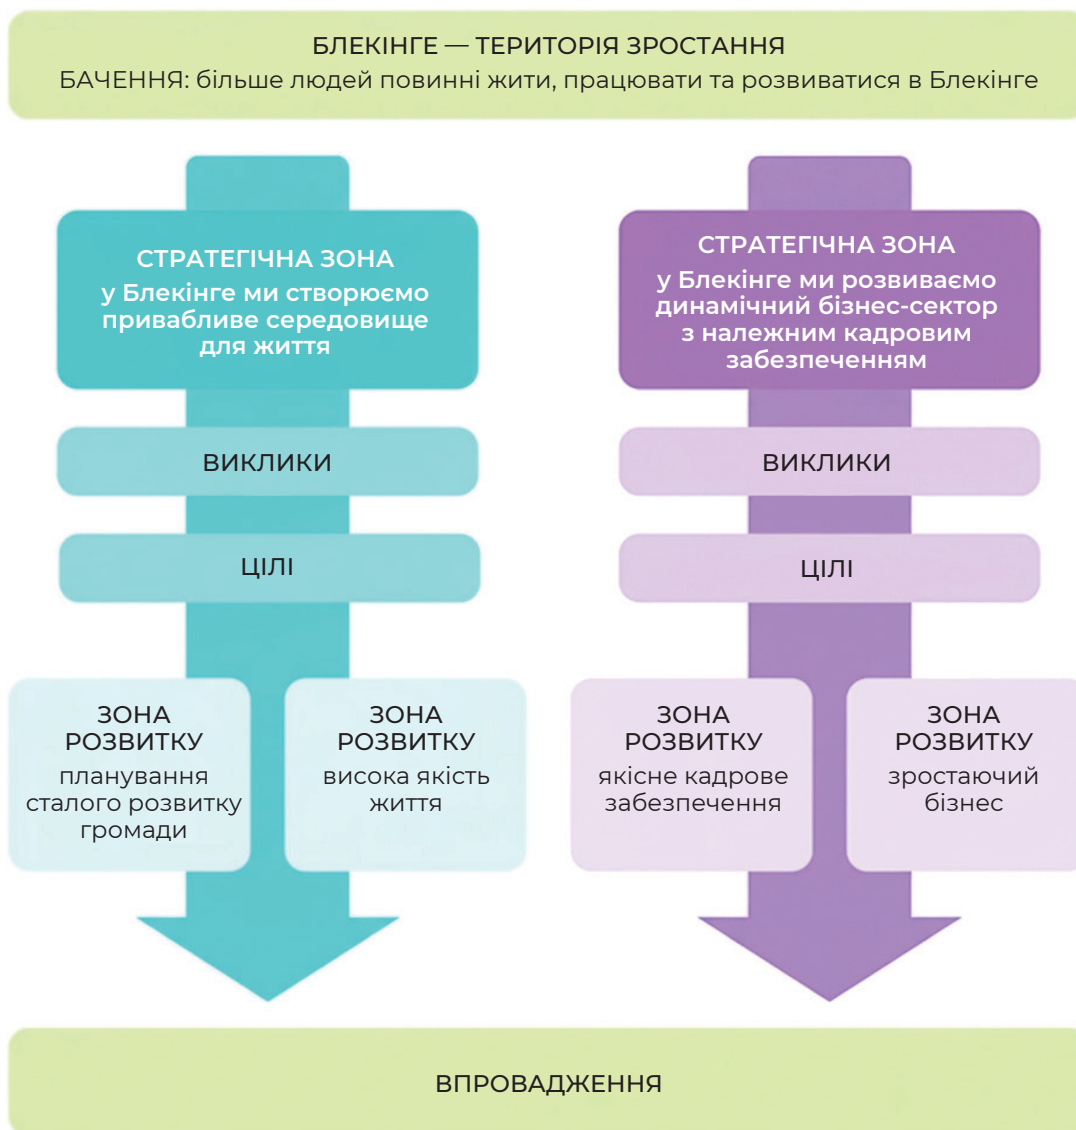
БЛЕКІНГЕ — ТЕРИТОРІЯ ЗРОСТАННЯ
БАЧЕННЯ: більше людей повинні жити, працювати та розвиватися в Блекінге

СТРАТЕГІЧНА ЗОНА
у Блекінге ми створюємо привабливе середовище для життя

ВИКЛИКИ

ЦІЛІ

ЗОНА РОЗВИТКУ
планування сталого розвитку громади

ЗОНА РОЗВИТКУ
висока якість життя

СТРАТЕГІЧНА ЗОНА
у Блекінге ми розвиваємо динамічний бізнес-сектор з належним кадровим забезпеченням

ВИКЛИКИ

ЦІЛІ

ЗОНА РОЗВИТКУ
якісне кадрове забезпечення

ЗОНА РОЗВИТКУ
зростаючий бізнес

ВПРОВАДЖЕННЯ